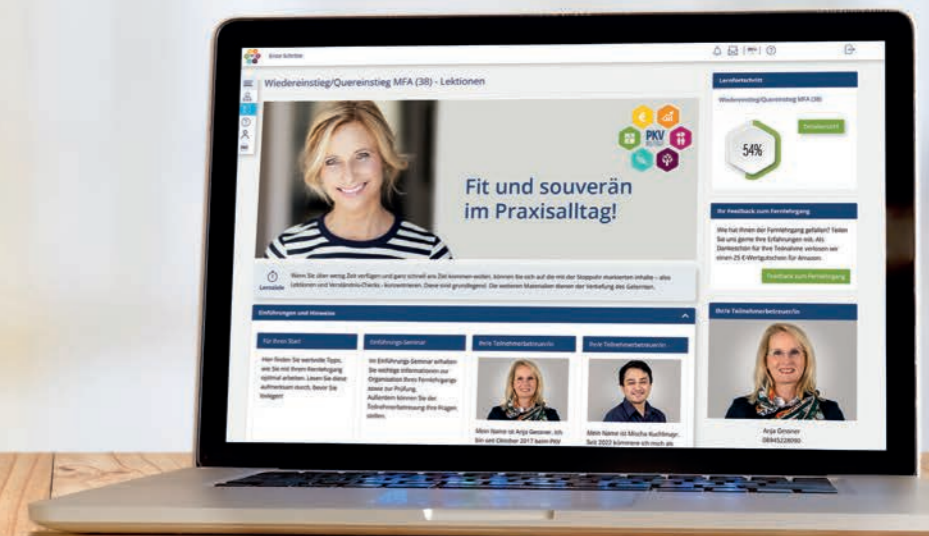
Erna Schröer

Wiedereinstieg/Quereinstieg MFA (38) - Lektionen

PKV

Fit und souverän im Praxisalltag!

Lernzeit

Wenn Sie über wenig Zeit verfügen und ganz schnell ans Ziel kommen wollen, können Sie sich auf die mit der Stoppuhr markierten Inhalte – alles Lektionen und Verständnis-Checks – konzentrieren. Diese sind grundlegend. Die weiteren Materialien dienen der Vertiefung des Gelernten.

Einführungen und Hinweise

Für Ihren Start

Hier finden Sie wertvolle Tipps, wie Sie mit Ihrem Fernlehrgang optimal arbeiten. Lesen Sie diese aufmerksam durch, bevor Sie loslegen!

Einführungs-Seminar

Im Einführungs-Seminar erhalten Sie wichtige Informationen zur Organisation Ihres Fernlehrgangs sowie zur Prüfung. Außerdem können Sie der Teilnehmerbetreuung Ihre Fragen stellen.

Ihre Teilnehmerbetreuer/in

Mein Name ist Anja Gessner. Ich bin seit Oktober 2017 beim PKV

Ihre Teilnehmerbetreuer/in

Mein Name ist Mischa Kuchlinger. Seit 2022 kümmere ich mich als

Lernfortschritt

Wiedereinstieg/Quereinstieg MFA (38)

54%

Detailansicht

Ihr Feedback zum Fernlehrgang

Wie hat Ihnen der Fernlehrgang gefallen? Teilen Sie uns gerne Ihre Erfahrungen mit. Als Dankeschön für Ihre Teilnahme verlosen wir einen 25 €-Wertgutschein für Amazon.

Feedback zum Fernlehrgang

Ihre Teilnehmerbetreuer/in

Anja Gessner
08945228090